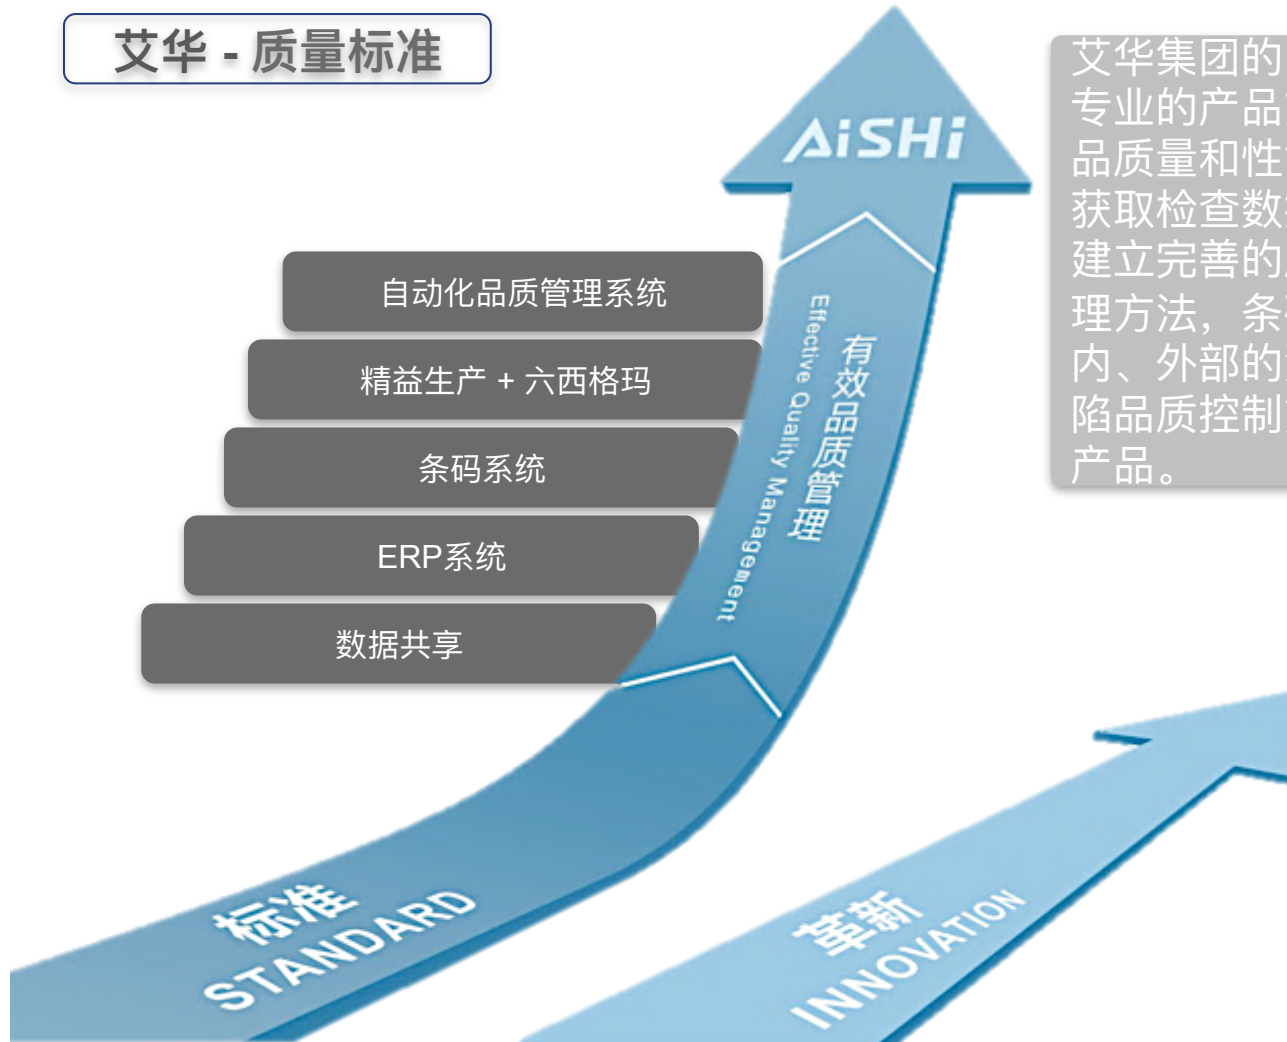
艾华 - 质量标准

AiSHi

自动化品质管理系统

精益生产 + 六西格玛

条码系统

ERP系统

数据共享

有效品质管理
Effective Quality Management

艾华集团的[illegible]
专业的产品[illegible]
品质量和性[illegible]
获取检查数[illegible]
建立完善的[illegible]
理方法，条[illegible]
内、外部的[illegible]
陷品质控制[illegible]
产品。

标准
STANDARD

革新
INNOVATION